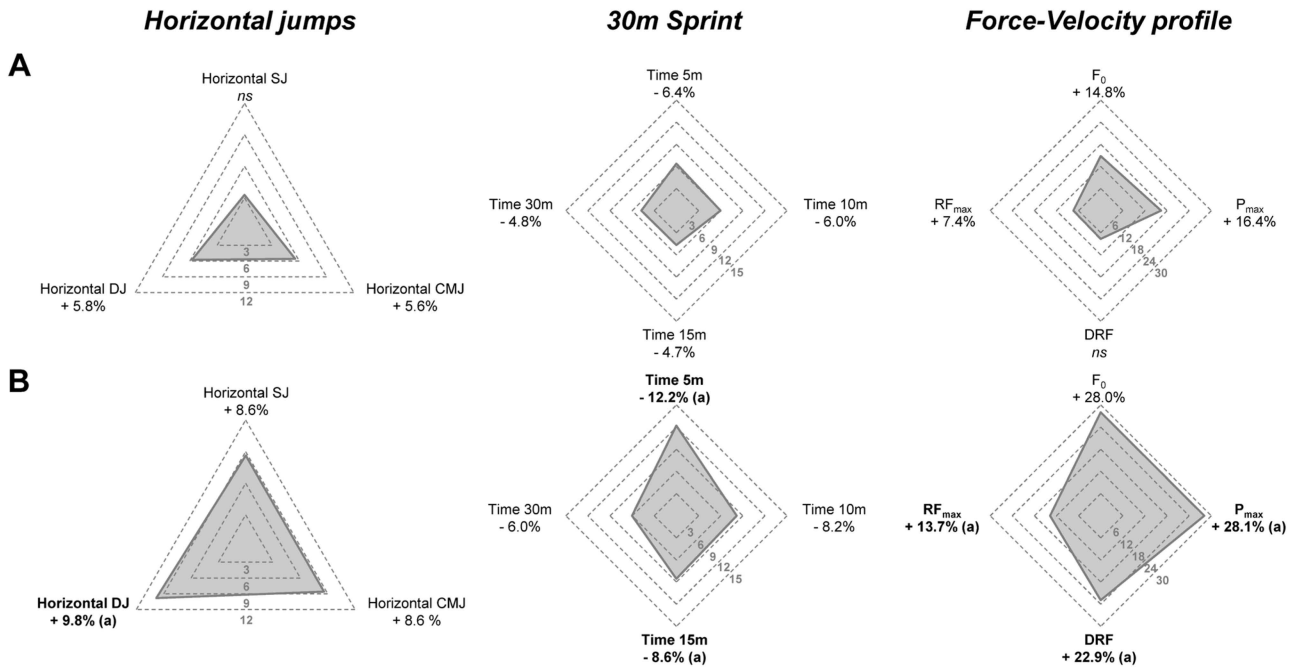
Horizontal jumps

30m Sprint

Force-Velocity profile

A

Horizontal SJ
*ns*

3
6
9
12

Horizontal DJ
+ 5.8%

Horizontal CMJ
+ 5.6%

Time 5m
- 6.4%

Time 30m
- 4.8%

Time 10m
- 6.0%

3
6
9
12
15

Time 15m
- 4.7%

$F_0$
+ 14.8%

$RF_{max}$
+ 7.4%

$P_{max}$
+ 16.4%

6
12
18
24
30

DRF
*ns*

B

Horizontal SJ
+ 8.6%

3
6
9
12

**Horizontal DJ**
**+ 9.8% (a)**

Horizontal CMJ
+ 8.6 %

**Time 5m**
**- 12.2% (a)**

Time 30m
- 6.0%

Time 10m
- 8.2%

3
6
9
12
15

**Time 15m**
**- 8.6% (a)**

$F_0$
+ 28.0%

**$RF_{max}$**
**+ 13.7% (a)**

**$P_{max}$**
**+ 28.1% (a)**

6
12
18
24
30

**DRF**
**+ 22.9% (a)**